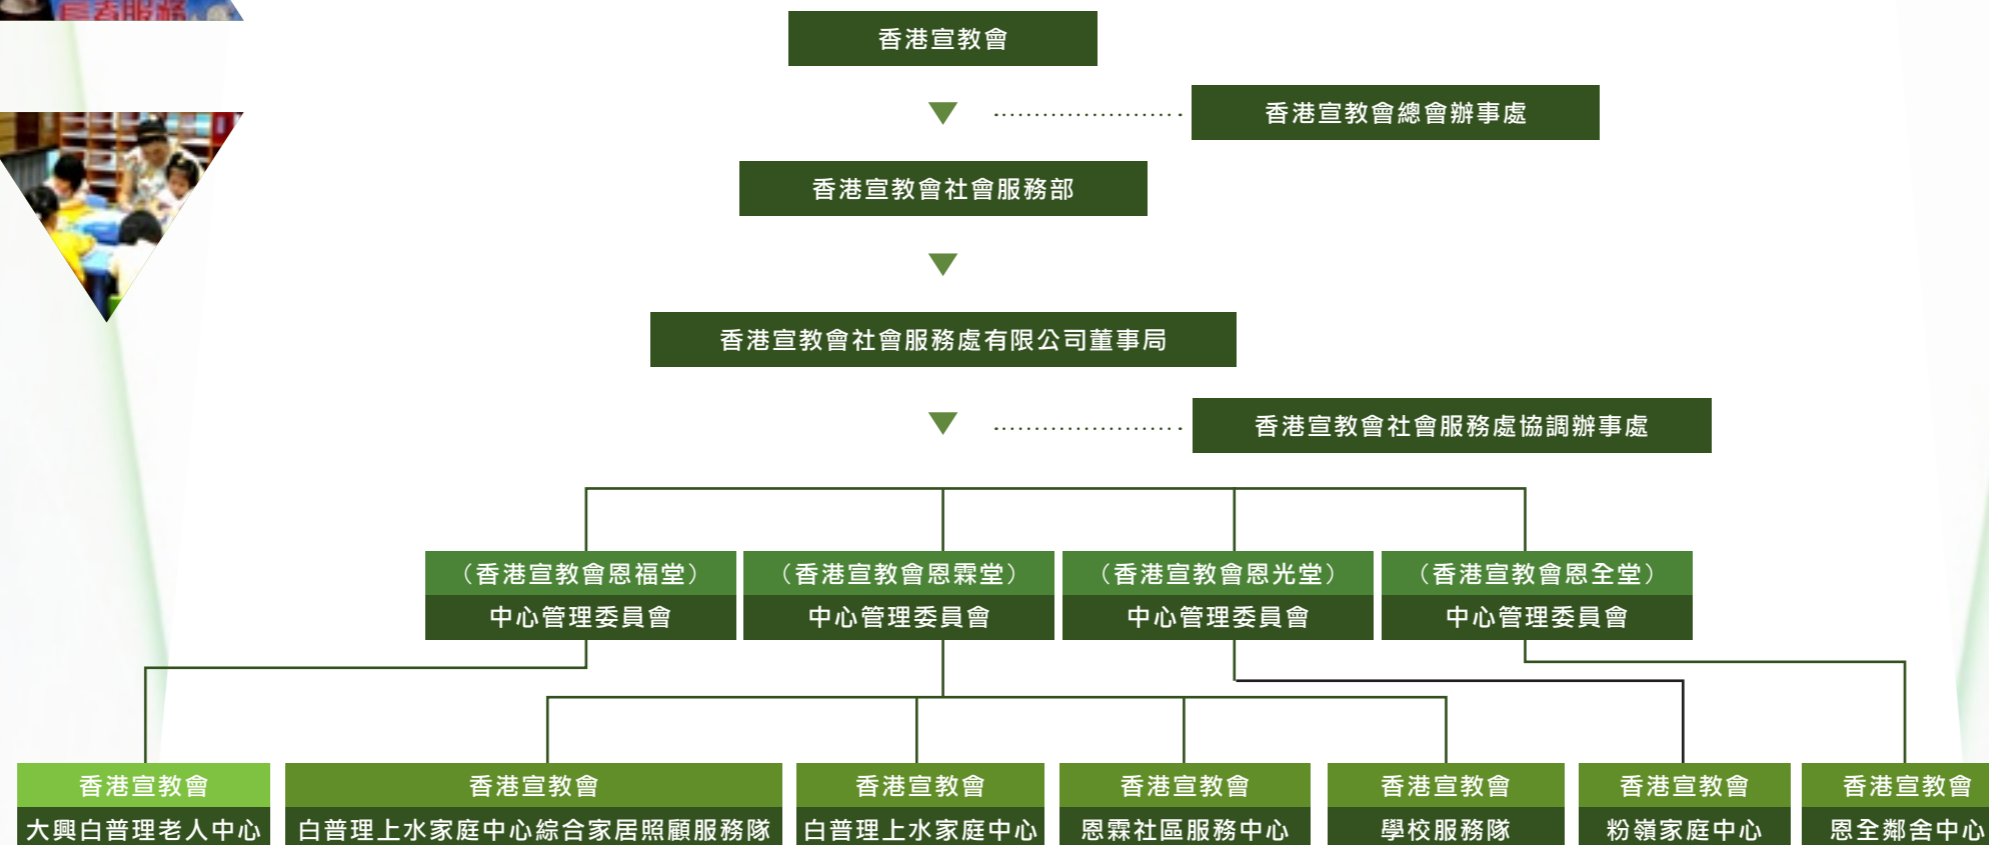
長者服務

香港宣教會

香港宣教會總會辦事處

香港宣教會社會服務部

香港宣教會社會服務處有限公司董事局

香港宣教會社會服務處協調辦事處

（香港宣教會恩福堂）
中心管理委員會

（香港宣教會恩霖堂）
中心管理委員會

（香港宣教會恩光堂）
中心管理委員會

（香港宣教會恩全堂）
中心管理委員會

香港宣教會
大興白普理老人中心

香港宣教會
白普理上水家庭中心綜合家居照顧服務隊

香港宣教會
白普理上水家庭中心

香港宣教會
恩霖社區服務中心

香港宣教會
學校服務隊

香港宣教會
粉嶺家庭中心

香港宣教會
恩全鄰舍中心